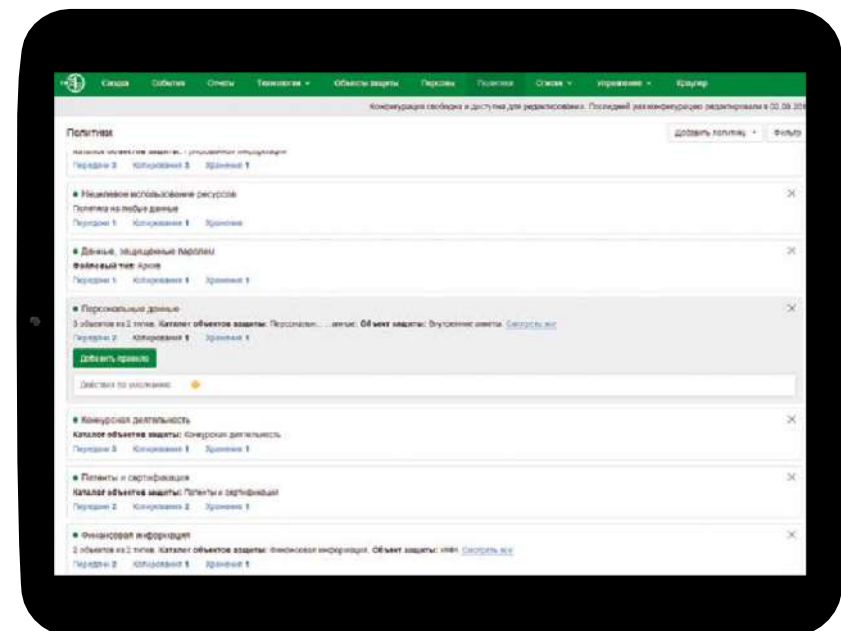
Сводка События Отчеты Технологии ▾ Объекты защиты Персоны Политики Списки ▾ Управление ▾ Краулер

Конфигурация свободна и доступна для редактирования. Последний раз конфигурацию редактировали в 02.09.20

Политики

Добавить политику ▾ Фильтр

Каталог объектов защиты: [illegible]
Передача 3 Копирования 5 Хранения 1

• Нецелевое использование ресурсов
Политика на любые данные
Передача 1 Копирования 1 Хранения

• Данные, защищенные паролем
Файловый тип: Архив
Передача 1 Копирования 1 Хранения 1

• Персональные данные
3 объектов из 2 типов. Каталог объектов защиты: Персональн... данные; Объект защиты: Внутренние анкеты. Смотреть все
Передача 2 Копирования 1 Хранения 1

Добавить правило

Действия по умолчанию

• Конкурсная деятельность
Каталог объектов защиты: Конкурсная деятельность
Передача 3 Копирования 1 Хранения 1

• Патенты и сертификация
Каталог объектов защиты: Патенты и сертификация
Передача 2 Копирования 2 Хранения 1

• Финансовая информация
2 объектов из 2 типов. Каталог объектов защиты: Финансовая информация; Объект защиты: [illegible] Смотреть все
Передача 2 Копирования 1 Хранения 1